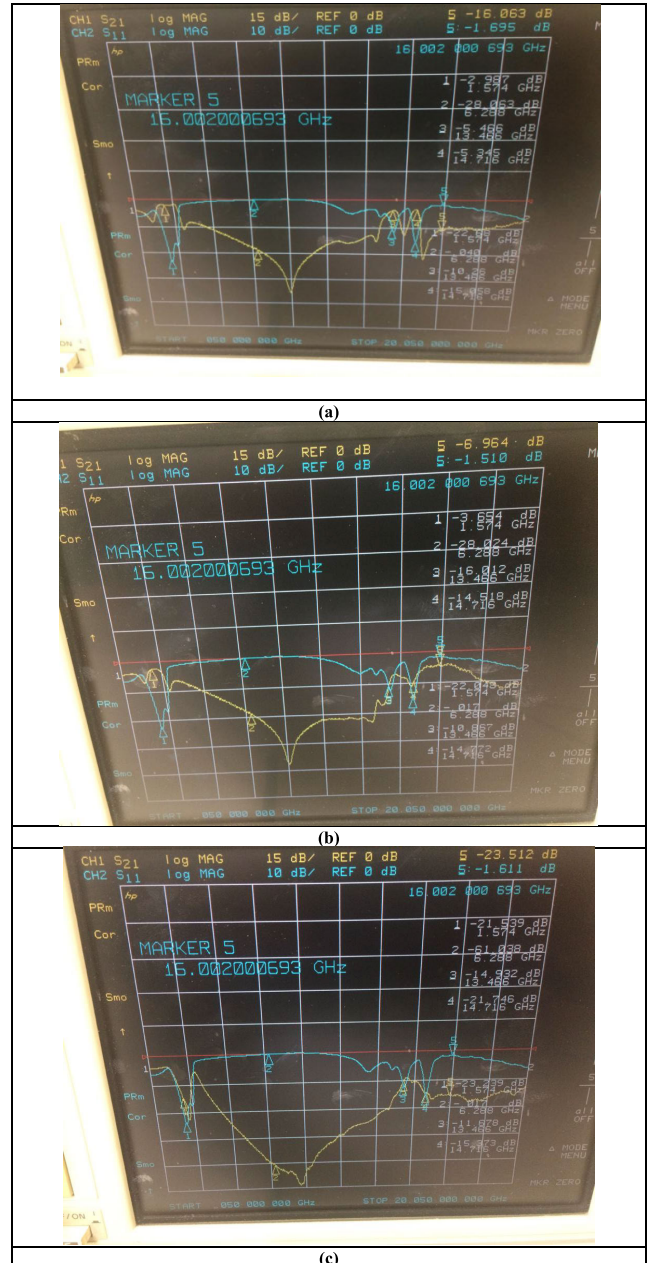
CH1 $S_{21}$ log MAG 15 dB/ REF 0 dB 5 -16.063 dB
CH2 $S_{11}$ log MAG 10 dB/ REF 0 dB 5 -1.695 dB

hp
PRm
Cor
16.002 000 693 GHz

MARKER 5
16.002000693 GHz

1 -2.987 dB 1.574 GHz
2 -28.053 dB 6.288 GHz
3 -5.466 dB 13.466 GHz
4 -5.345 dB 14.716 GHz

Smo

1 -22.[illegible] dB 1.574 GHz
2 -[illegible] dB 6.288 GHz
3 -10.28 dB 13.466 GHz
4 -16.050 dB 14.716 GHz

PRm
Cor
Smo

START .050 000 000 GHz STOP 20.050 000 000 GHz

MODE MENU
MKR ZERO
all OFF
ON

(a)

1 $S_{21}$ log MAG 15 dB/ REF 0 dB 5 -6.964 dB
2 $S_{11}$ log MAG 10 dB/ REF 0 dB 5 -1.510 dB

hp
PRm
Cor
16.002 000 693 GHz

MARKER 5
16.002000693 GHz

1 -3.654 dB 1.574 GHz
2 -28.024 dB 6.288 GHz
3 -16.012 dB 13.466 GHz
4 -14.518 dB 14.716 GHz

Smo

1 -22.873 dB 1.574 GHz
2 -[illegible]017 dB 6.288 GHz
3 -10.867 dB 13.466 GHz
4 -14.272 dB 14.716 GHz

PRm
Cor
Smo

START .050 000 000 GHz STOP 20.050 000 000 GHz

MODE MENU
MKR ZERO
all OFF

(b)

CH1 $S_{21}$ log MAG 15 dB/ REF 0 dB 5 -23.512 dB
CH2 $S_{11}$ log MAG 10 dB/ REF 0 dB 5 -1.611 dB

hp
PRm
Cor
16.002 000 693 GHz

MARKER 5
16.002000693 GHz

1 -21.539 dB 1.574 GHz
2 -61.038 dB 6.288 GHz
3 -14.932 dB 13.466 GHz
4 -21.746 dB 14.716 GHz

Smo

1 -23.239 dB 1.574 GHz
2 -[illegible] dB 6.288 GHz
3 -11.878 dB 13.466 GHz
4 -15.073 dB 14.716 GHz

PRm
Cor
Smo

START .050 000 000 GHz STOP 20.050 000 000 GHz

MODE MENU
MKR ZERO
all OFF
/ON

(c)